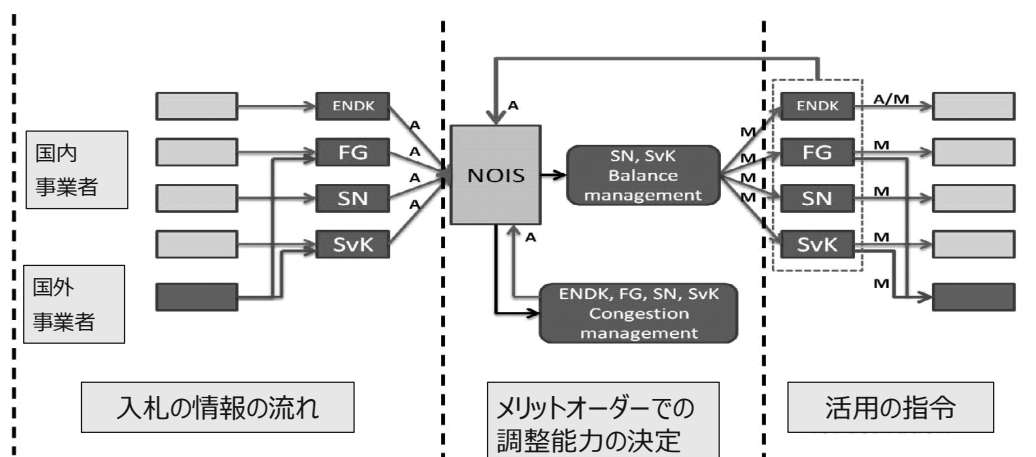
国内
事業者

国外
事業者

ENDK
FG
SN
SvK

A
A
A
A

A

NOIS

SN, SvK
Balance
management

A

ENDK, FG, SN, SvK
Congestion
management

M
M
M
M

ENDK
FG
SN
SvK

A/M
M
M
M
M

入札の情報の流れ

メリットオーダーでの
調整能力の決定

活用の指令